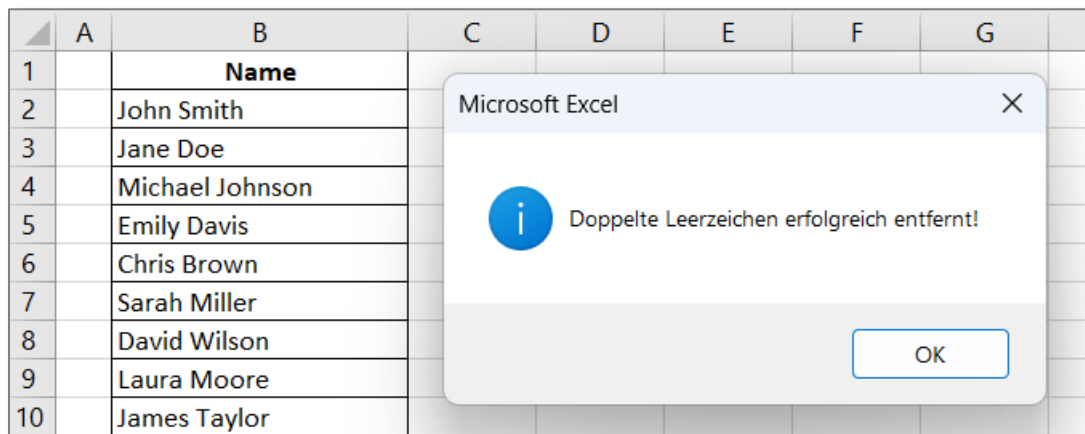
| | A | B | C | D | E | F | G |
|---|---|---|---|---|---|---|---|
| 1 | | Name | | | | | |
| 2 | | John Smith | | | | | |
| 3 | | Jane Doe | | | | | |
| 4 | | Michael Johnson | | | | | |
| 5 | | Emily Davis | | | | | |
| 6 | | Chris Brown | | | | | |
| 7 | | Sarah Miller | | | | | |
| 8 | | David Wilson | | | | | |
| 9 | | Laura Moore | | | | | |
| 10 | | James Taylor | | | | | |

Microsoft Excel
×

i

Doppelte Leerzeichen erfolgreich entfernt!

OK